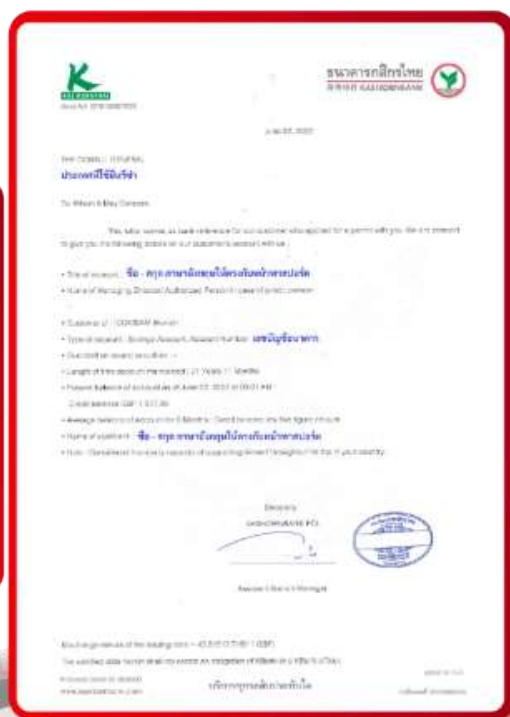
KASIKORNBANK

ธนาคารกสิกรไทย
KASIKORNBANK

ประเทศที่ใช้ยื่นวีซ่า

To Whom It May Concern

• Title of account : ชื่อ - สกุล ภาษาอังกฤษให้ตรงกับหน้าหนังสือเดินทาง

• Type of account : Savings Account. Account Number เลขบัญชีธนาคาร

• Name of applicant : ชื่อ - สกุล ภาษาอังกฤษให้ตรงกับหน้าหนังสือเดินทาง

Yours faithfully
KASIKORNBANK PCL

Assistant Branch Manager

บริการทุกระดับประทับใจ

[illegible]